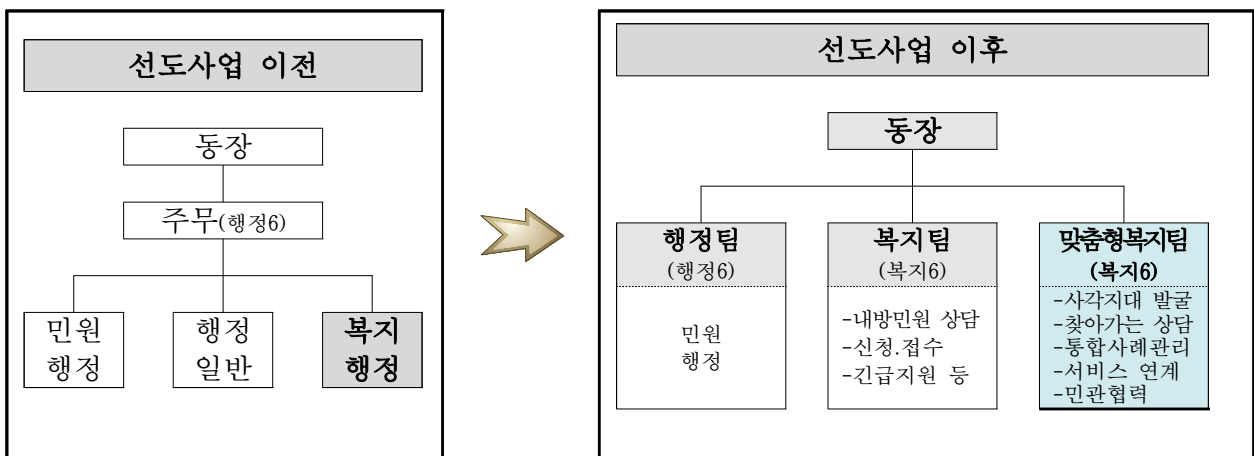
선도사업 이전

동장

주무(행정6)

민원 행정

행정 일반

복지 행정

선도사업 이후

동장

행정팀
(행정6)

민원 행정

복지팀
(복지6)

-내방민원 상담
-신청.접수
-긴급지원 등

맞춤형복지팀
(복지6)

-사각지대 발굴
-찾아가는 상담
-통합사례관리
-서비스 연계
-민관협력